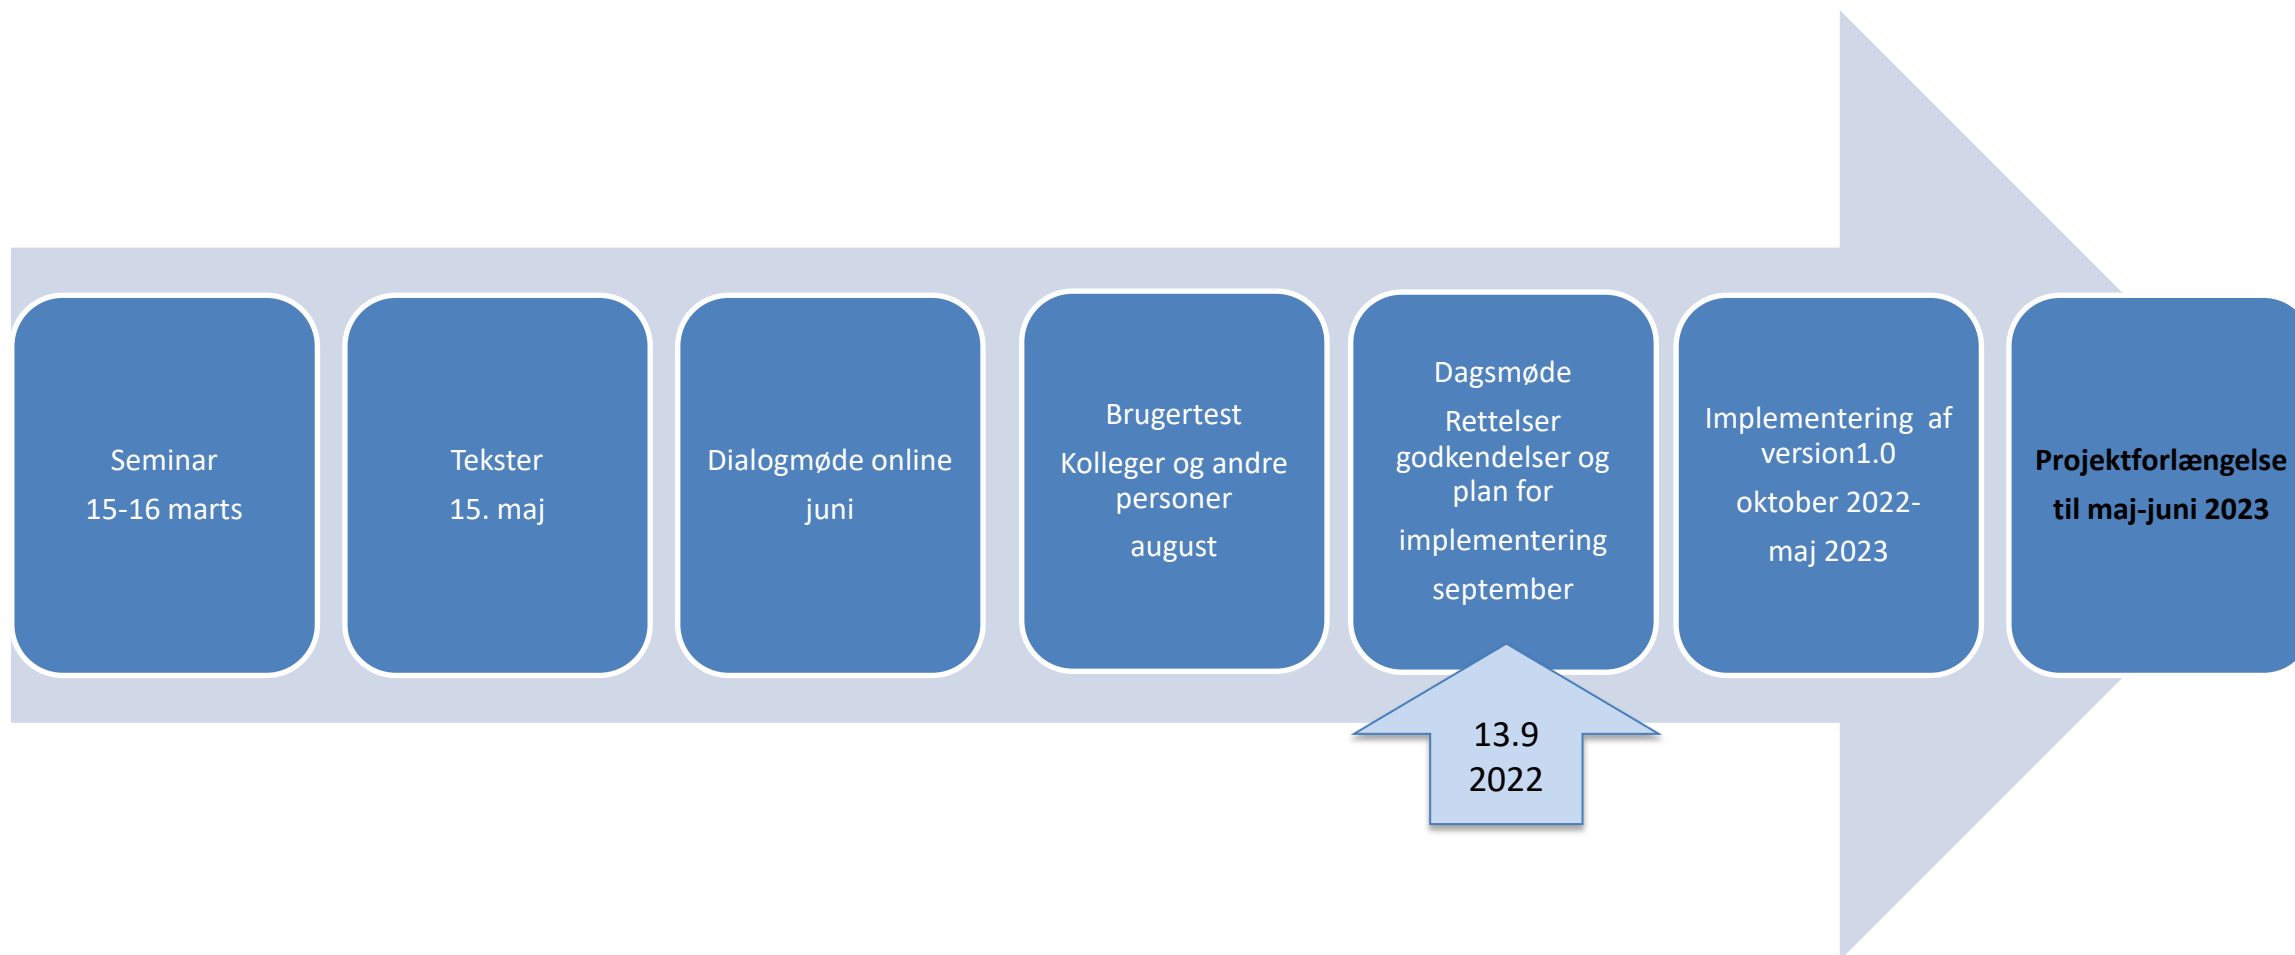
Seminar
15-16 marts

Tekster
15. maj

Dialogmøde online
juni

Brugertest
Kolleger og andre personer
august

Dagsmøde
Rettelser godkendelser og plan for
implementering
september

Implementering af version1.0
oktober 2022-
maj 2023

**Projektforlængelse**
**til maj-juni 2023**

13.9
2022